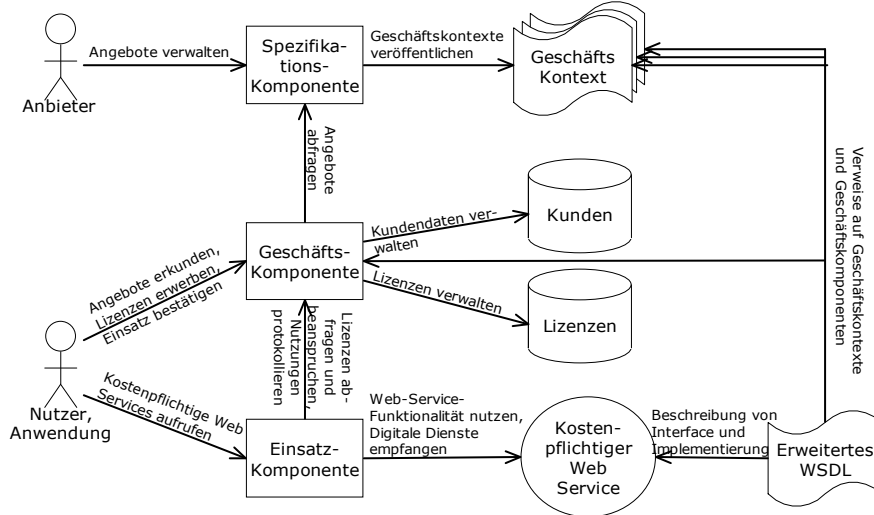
Anbieter

Angebote verwalten

Spezifikations-Komponente

Geschäftskontexte veröffentlichen

Geschäfts Kontext

Angebote abfragen

Verweise auf Geschäftskontexte und Geschäftskomponenten

Kundendaten verwalten

Kunden

Geschäfts-Komponente

Angebote erkunden, Lizenzen erwerben, Einsatz bestätigen

Lizenzen verwalten

Lizenzen

Nutzungen protokollieren

Lizenzen abfragen und beanspruchen,

Nutzer, Anwendung

Kostenpflichtige Web Services aufrufen

Einsatz-Komponente

Web-Service-Funktionalität nutzen, Digitale Dienste empfangen

Kostenpflichtiger Web Service

Beschreibung von Interface und Implementierung

Erweitertes WSDL